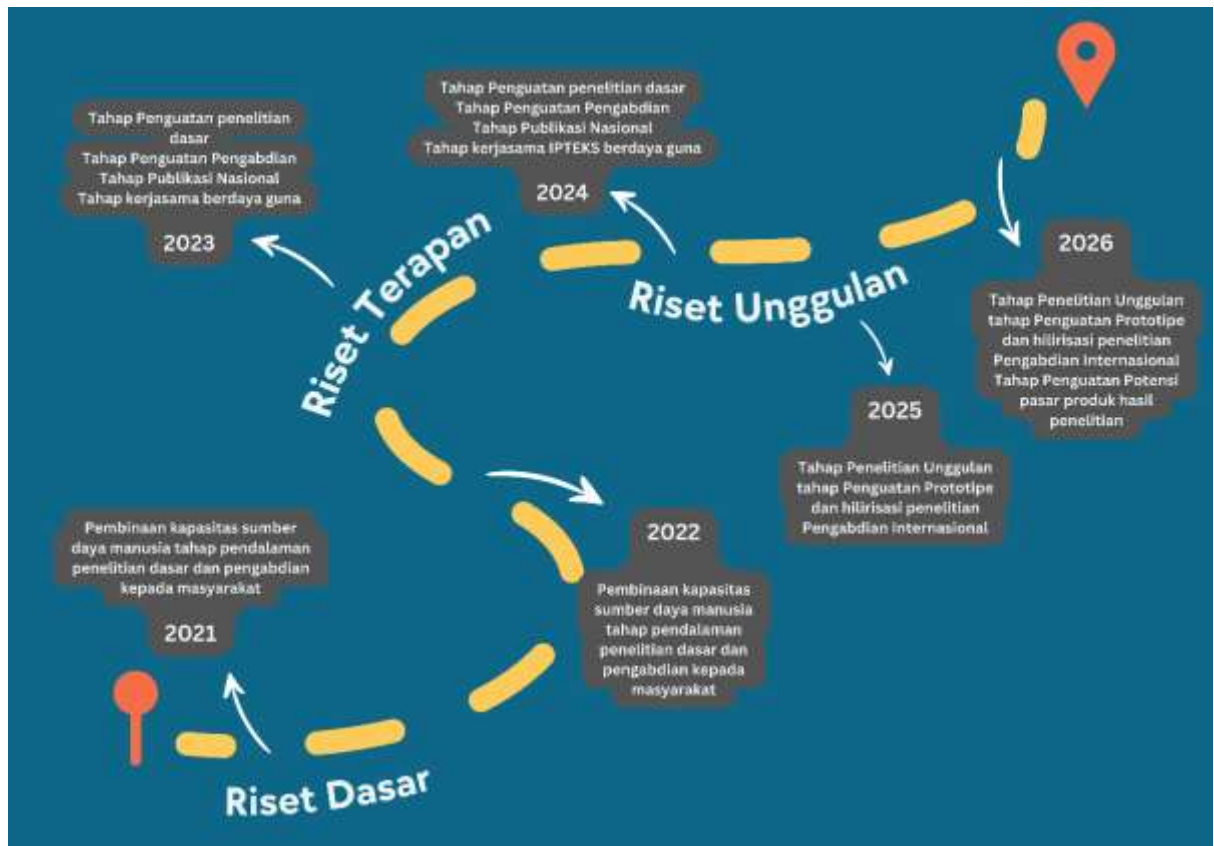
Tahap Penguatan penelitian dasar
Tahap Penguatan Pengabdian
Tahap Publikasi Nasional
Tahap kerjasama berdaya guna

2023

Tahap Penguatan penelitian dasar
Tahap Penguatan Pengabdian
Tahap Publikasi Nasional
Tahap kerjasama IPTEKS berdaya guna

2024

Riset Terapan

Riset Unggulan

2026

Tahap Penelitian Unggulan tahap Penguatan Prototipe dan hilirisasi penelitian Pengabdian Internasional Tahap Penguatan Potensi pasar produk hasil penelitian

2025

Tahap Penelitian Unggulan tahap Penguatan Prototipe dan hilirisasi penelitian Pengabdian Internasional

2022

Pembinaan kapasitas sumber daya manusia tahap pendalaman penelitian dasar dan pengabdian kepada masyarakat

Pembinaan kapasitas sumber daya manusia tahap pendalaman penelitian dasar dan pengabdian kepada masyarakat

2021

Riset Dasar